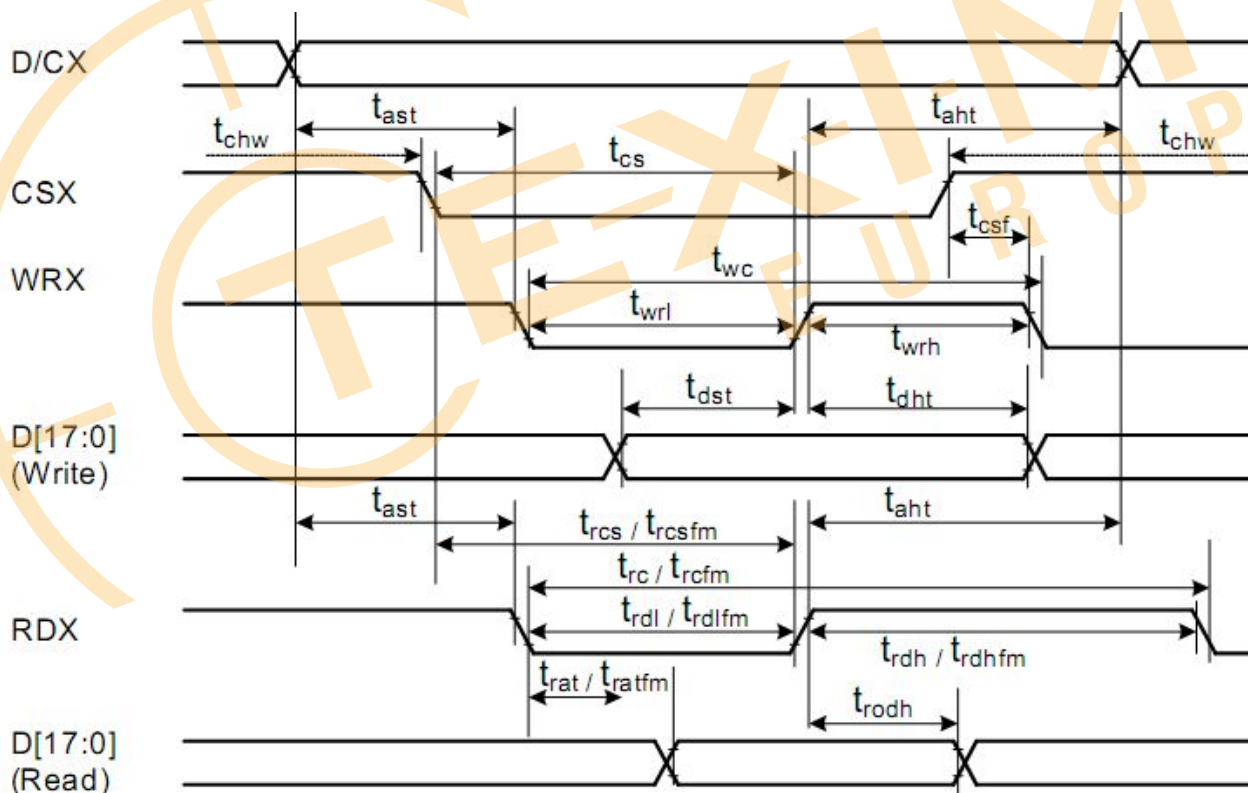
D/CX

$t_{ast}$

$t_{aht}$

$t_{chw}$

$t_{cs}$

$t_{chw}$

CSX

$t_{csf}$

WRX

$t_{wc}$

$t_{wrl}$

$t_{wrh}$

$t_{dst}$

$t_{dht}$

D[17:0] (Write)

$t_{ast}$

$t_{rcs}$ / $t_{rcsfm}$

$t_{aht}$

$t_{rc}$ / $t_{rcfm}$

RDX

$t_{rdl}$ / $t_{rdlfm}$

$t_{rdh}$ / $t_{rdhfm}$

$t_{rat}$ / $t_{ratfm}$

$t_{rodh}$

D[17:0] (Read)

TEX-IM EUROP